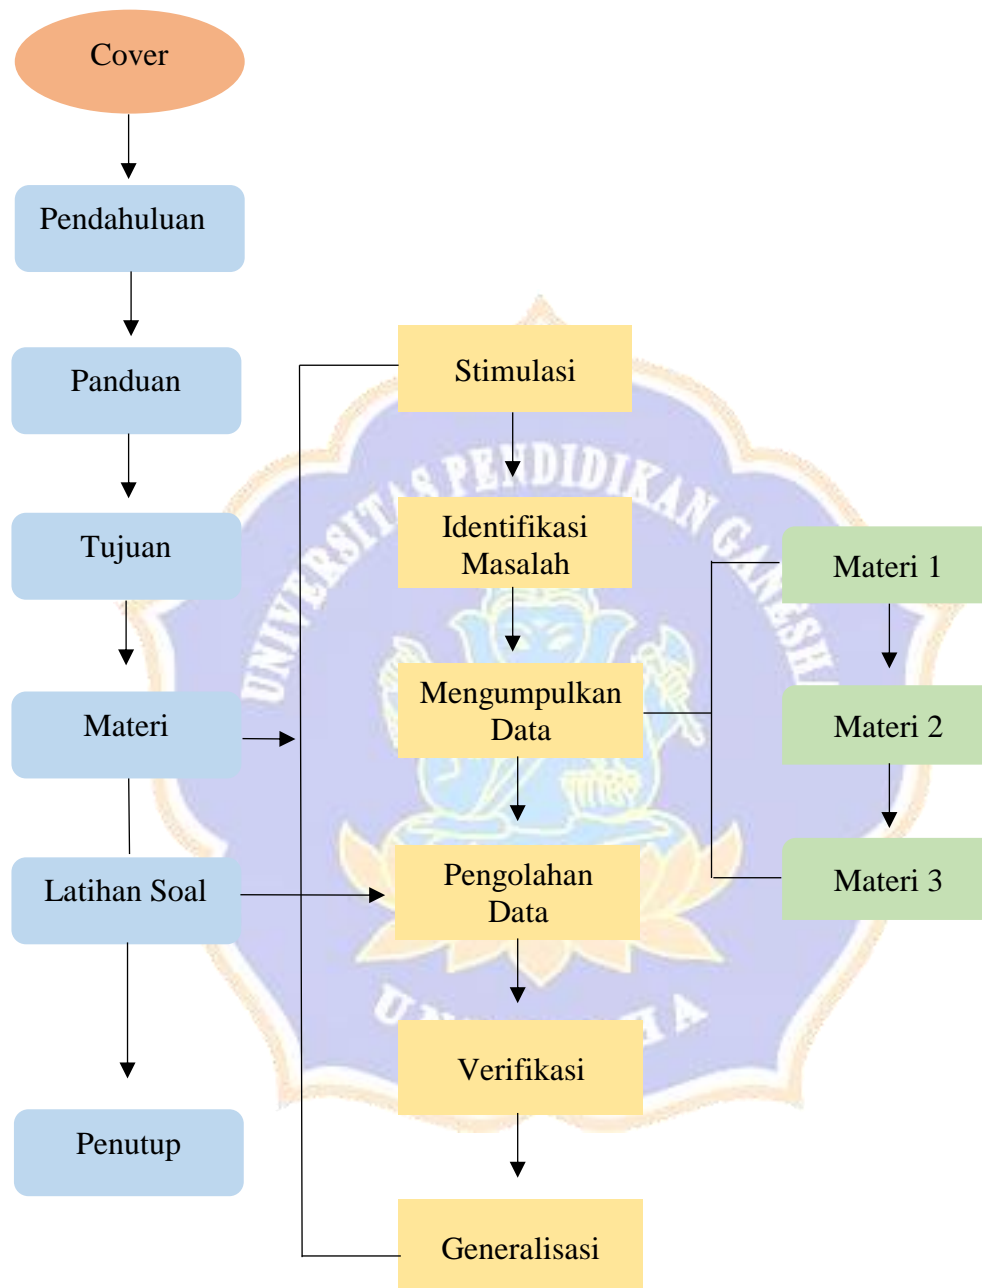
Cover

Pendahuluan

Panduan

Tujuan

Materi

Latihan Soal

Penutup

Stimulasi

Identifikasi Masalah

Mengumpulkan Data

Pengolahan Data

Verifikasi

Generalisasi

Materi 1

Materi 2

Materi 3

UNIVERSITAS PENDIDIKAN GANESHA

UNDIKSHA